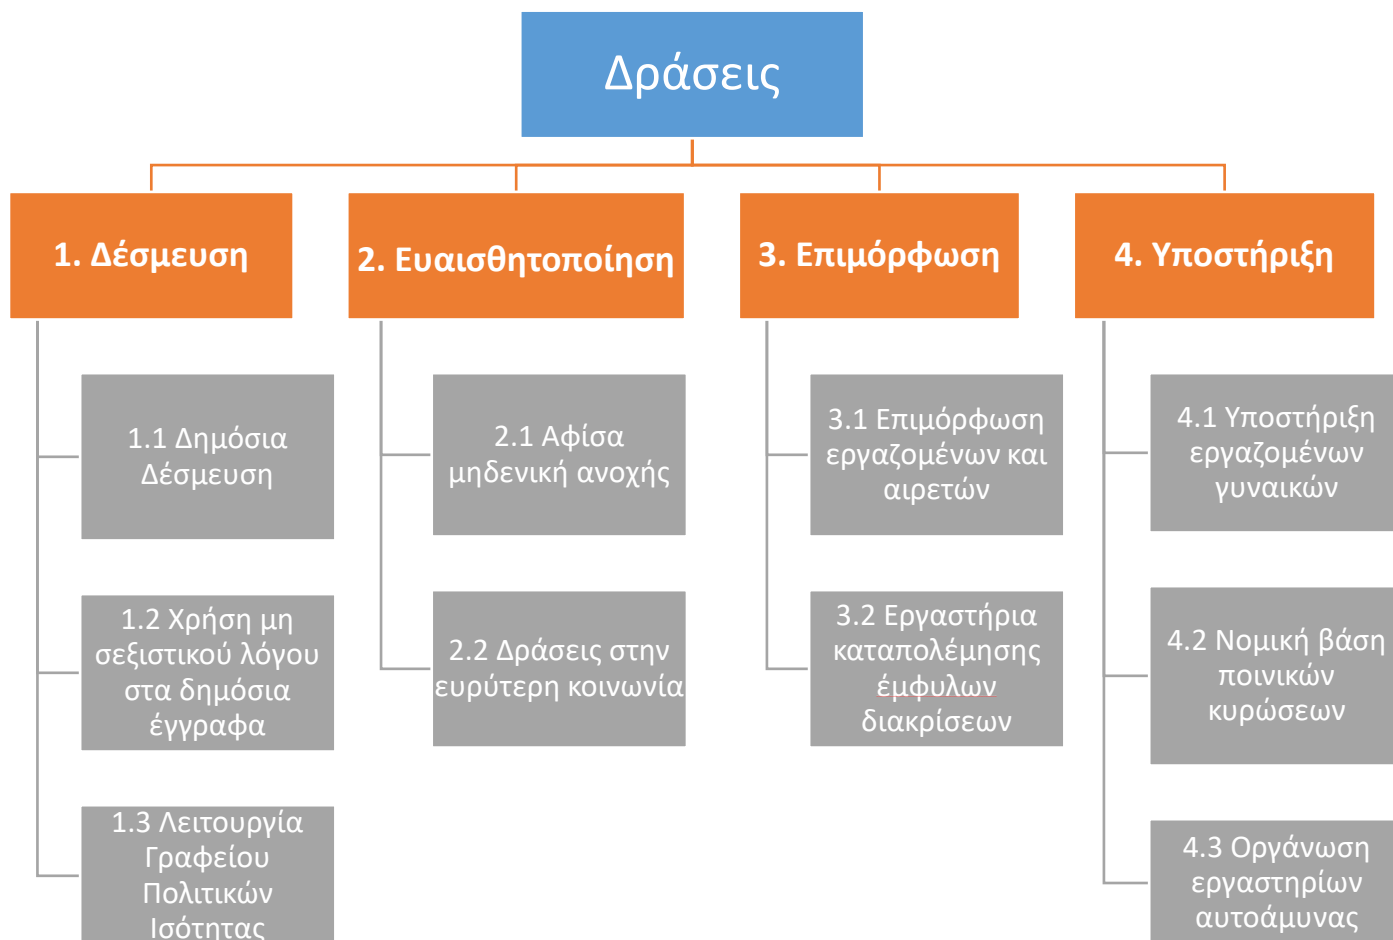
Δράσεις

1. Δέσμευση

1.1 Δημόσια Δέσμευση

1.2 Χρήση μη σεξιστικού λόγου στα δημόσια έγγραφα

1.3 Λειτουργία Γραφείου Πολιτικών Ισότητας

2. Ευαισθητοποίηση

2.1 Αφίσα μηδενική ανοχής

2.2 Δράσεις στην ευρύτερη κοινωνία

3. Επιμόρφωση

3.1 Επιμόρφωση εργαζομένων και αιρετών

3.2 Εργαστήρια καταπολέμησης έμφυλων διακρίσεων

4. Υποστήριξη

4.1 Υποστήριξη εργαζομένων γυναικών

4.2 Νομική βάση ποινικών κυρώσεων

4.3 Οργάνωση εργαστηρίων αυτοάμυνας